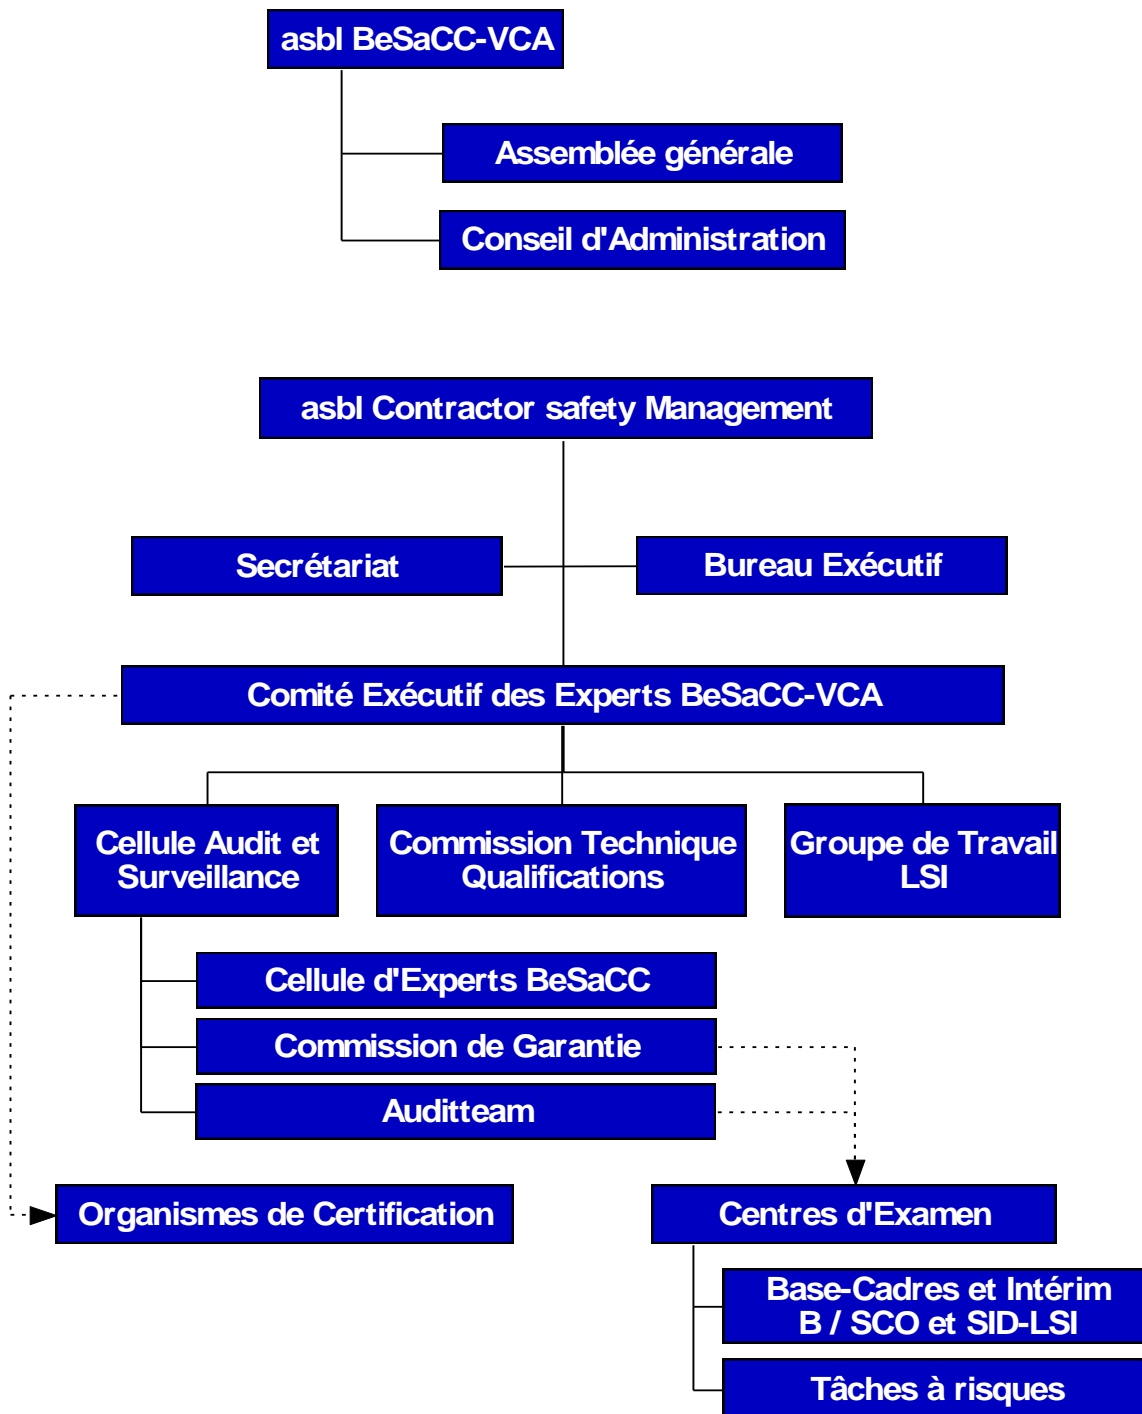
asbl BeSaCC-VCA

Assemblée générale

Conseil d'Administration

asbl Contractor safety Management

Secrétariat

Bureau Exécutif

Comité Exécutif des Experts BeSaCC-VCA

Cellule Audit et Surveillance

Commission Technique Qualifications

Groupe de Travail LSI

Cellule d'Experts BeSaCC

Commission de Garantie

Auditteam

Organismes de Certification

Centres d'Examen

Base-Cadres et Intérim B / SCO et SID-LSI

Tâches à risques